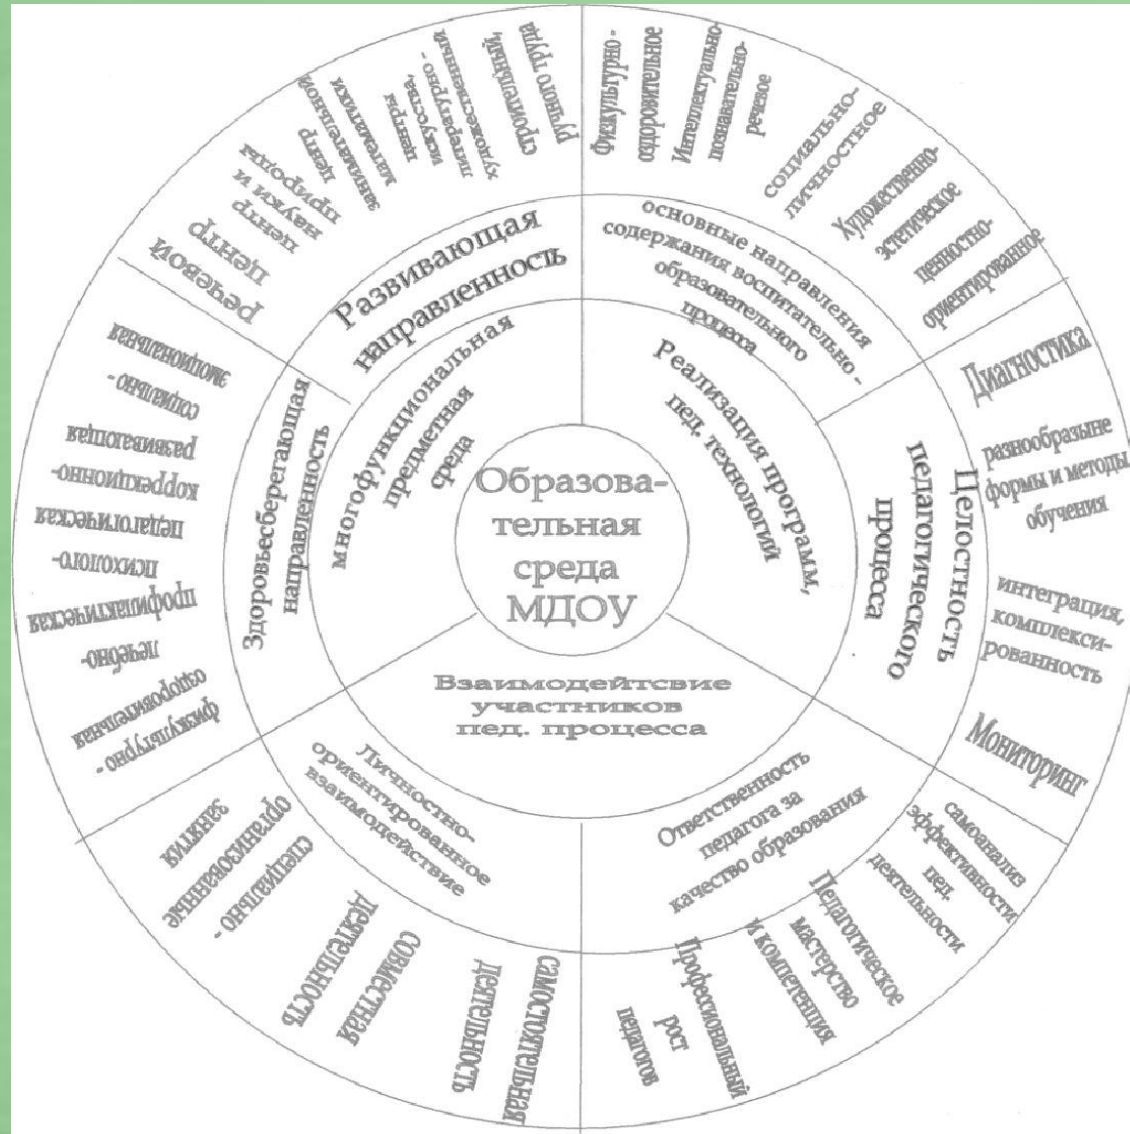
Образовательная среда МДОУ

многофункциональная предметная среда

Развивающая направленность

речевой центр

центр науки и природы

центр конструктивных игр

центры искусства, литературы, художественный, строительный, ручного труда

Реализация программ, пед. технологий

основные направления содержания воспитательно-образовательного процесса

Физкультурно-оздоровительное

Интеллектуально-познавательно-речевое

социально-личностное

Художественно-эстетическое

ценностно-ориентированное

Целостность педагогического процесса

Диагностика

разнообразные формы и методы обучения

интеграция, комплексированность

Мониторинг

Взаимодейтсвие участников пед. процесса

Ответственность педагога за качество образования

самоанализ эффективности пед. деятельности

Педагогическое мастерство и компетенция

Профессиональный рост педагогов

Личностно-ориентированное взаимодействие

специально-организованные занятия

совместная деятельность

самостоятельная деятельность

Здоровьесберегающая направленность

физкультурно-оздоровительная

лечебно-профилактическая

психолого-педагогическая коррекционно-развивающая

социально-эмоциональная